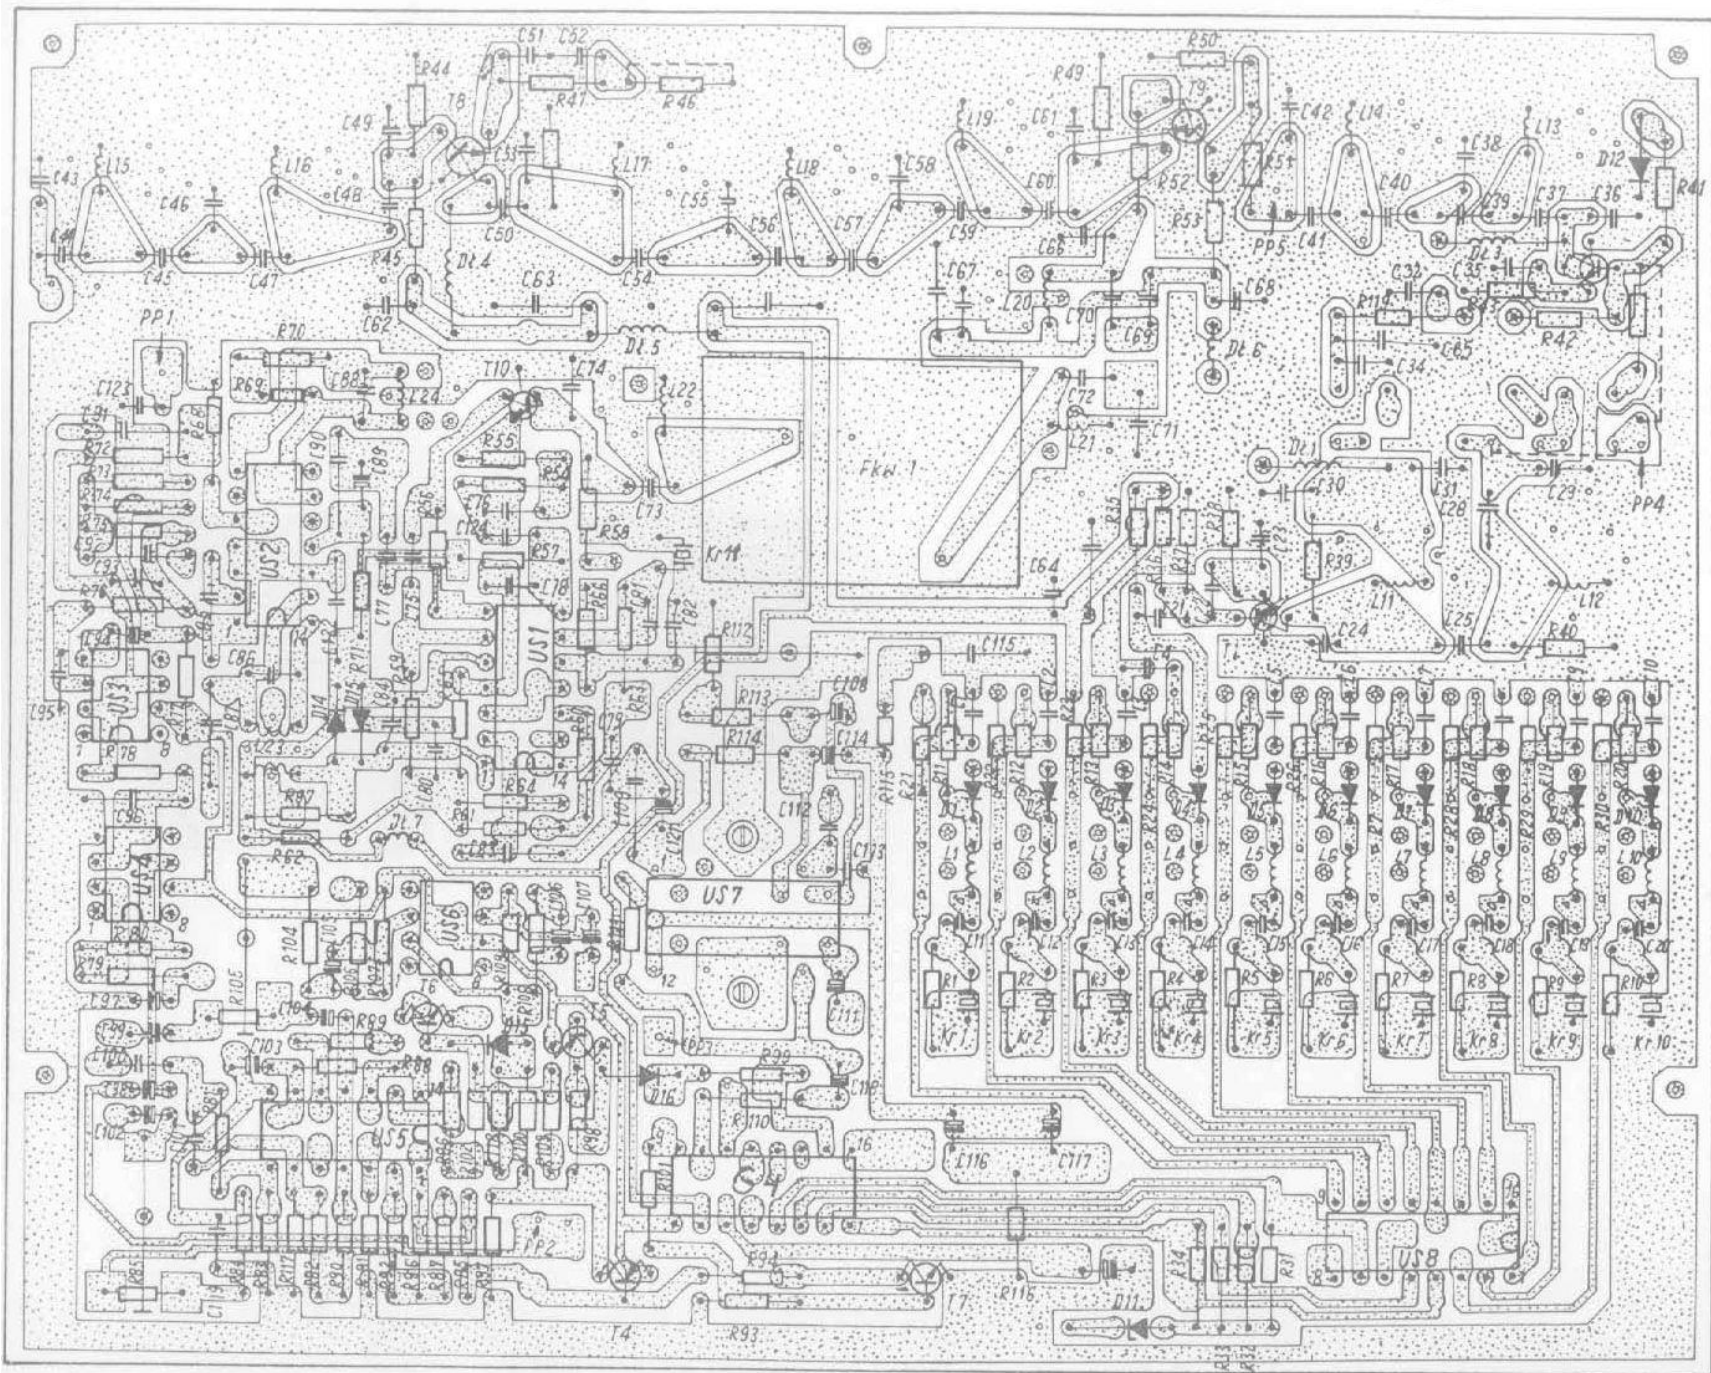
C51 C52 R50 R49 R44 R47 R46 T8 T9 C49 L19 C61 C42 L14 C33 C38 L13 D12 L15 L16 L17 L18 C58 C43 C46 C48 C55 R54 R41 C60 R52 C40 C39 C37 C36 C44 C45 C47 C50 C56 C57 C59 R53 PP5 C41 R45 Dl 4 C66 Dl 3 C63 C54 C67 C68 C32 C35 C62 Dl 5 L20 C70 C69 R119 R43 R42 PP1 R70 Dl 6 C65 C34 T10 C74 C123 R69 C88 L24 L22 R68 C72 C90 C89 R55 L21 C71 Fkw 1 US2 Dl 1 C76 C30 C31 C124 C28 C29 PP4 R35 R36 C73 R58 R57 R39 C78 Kr 11 C64 C77 C75 US1 R63 R91 C82 L11 L12 C94 R112 C24 C25 R40 C86 C115 US3 D14 D15 R113 C108 C95 R71 R78 C123 R114 C114 R115 R21 R11 R12 R13 R14 R15 R16 R17 R18 R19 R20 C79 R87 R64 R61 C112 C96 Dl 7 C83 C110 L1 L2 L3 L4 L5 L6 L7 L8 L9 L10 R62 C113 US4 US7 R80 R79 R104 US6 C107 12 C11 C12 C13 C14 C15 C16 C17 C18 C19 C20 R105 R1 R2 R3 R4 R5 R6 R7 R8 R9 R10 C97 C104 R89 T6 T5 C111 C99 C100 C103 R88 D13 Kr 1 Kr 2 Kr 3 Kr 4 Kr 5 Kr 6 Kr 7 Kr 8 Kr 9 Kr 10 C101 PP3 R99 D16 C118 C102 R110 US5 16 C116 C117 R101 R85 US8 R83 R117 R82 R81 R86 R87 R95 R92 PP2 R94 T7 R116 C119 R34 R37 T4 R93 D11